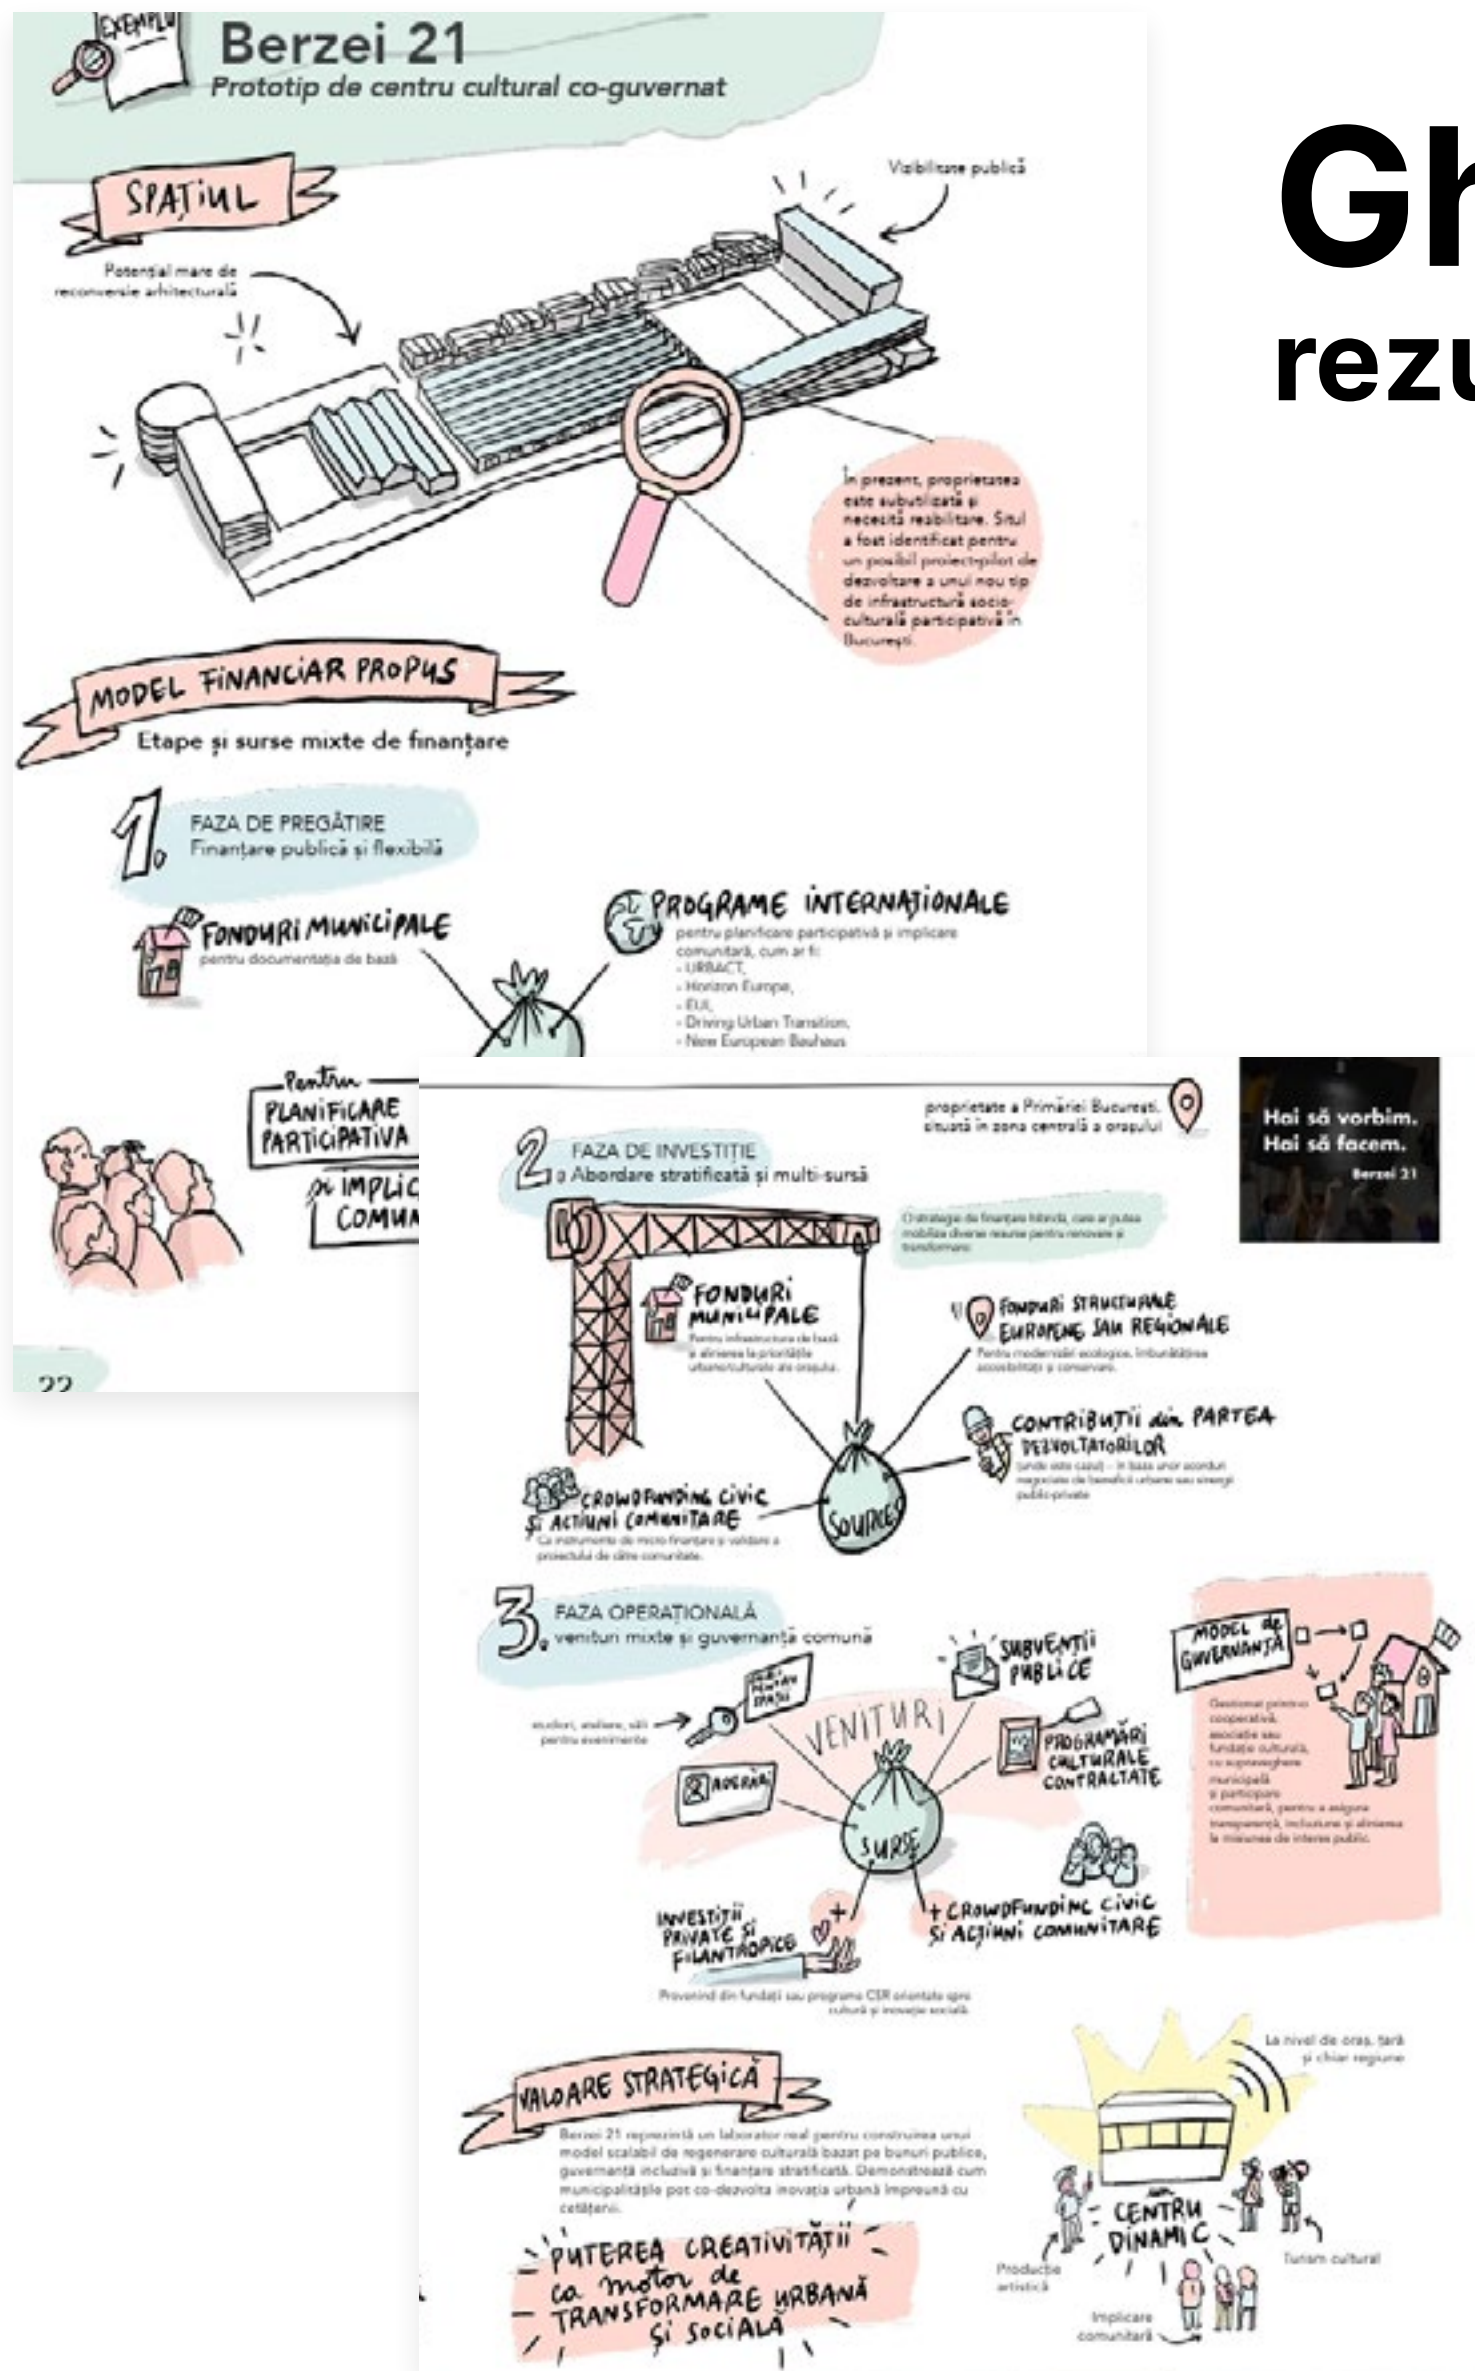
EXEMPLU

Berzei 21
Prototip de centru cultural co-guvernat

SPAȚIUL

Vizibilitate publică

Potențial mare de reconversie arhitecturală

În prezent, proprietatea este subutilizată și necesită reabilitare. Situl a fost identificat pentru un posibil proiect-pilot de dezvoltare a unui nou tip de infrastructură socio-culturală participativă în București.

MODEL FINANCIAR PROPUS

Etape și surse mixte de finanțare

1. FAZA DE PREGĂTIRE
Finanțare publică și flexibilă

FONDURI MUNICIPALE
pentru documentația de bază

PROGRAME INTERNAȚIONALE
pentru planificare participativă și implicare comunitară, cum ar fi:
- URBACT,
- Horizon Europe,
- EUI,
- Driving Urban Transition,
- New European Bauhaus

Pentru PLANIFICARE PARTICIPATIVA și IMPLIC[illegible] COMUN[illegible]

22

Gh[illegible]
rezu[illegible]

proprietate a Primăriei București, situată în zona centrală a orașului

Hai să vorbim.
Hai să facem.
Berzei 21

2. FAZA DE INVESTIȚIE
Abordare stratificată și multi-sursă

O strategie de finanțare hibridă, care ar putea mobiliza diverse resurse pentru renovare și transformare

FONDURI MUNICIPALE
Pentru infrastructura de bază și alinierea la prioritățile urbane/culturale ale orașului.

FONDURI STRUCTURALE EUROPENE SAU REGIONALE
Pentru modernizări ecologice, îmbunătățirea accesibilității și conservare.

CONTRIBUȚII din PARTEA DEZVOLTATORILOR
(unde este cazul) – în baza unor acorduri negociate de beneficii urbane sau sinergii public-private

CROWDFUNDING CIVIC și ACȚIUNI COMUNITARE
Ca instrumente de micro-finanțare și validare a proiectului de către comunitate.

SOURCES

3. FAZA OPERAȚIONALĂ
venituri mixte și guvernanță comună

studiori, ateliere, săli pentru evenimente

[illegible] SPAȚII

VENITURI

SUBVENȚII PUBLICE

ADERARI

PROGRAMĂRI CULTURALE CONTRACTATE

SURSE

MODEL de GUVERNANȚĂ
Gestionat printr-o cooperativă, asociație sau fundație culturală, cu supraveghere municipală și participare comunitară, pentru a asigura transparență, incluziune și alinierea la misiunea de interes public.

INVESTIȚII PRIVATE ȘI FILANTROPICE
Provenind din fundații sau programe CSR orientate spre cultură și inovație socială

+ CROWDFUNDING CIVIC ȘI ACȚIUNI COMUNITARE

VALOARE STRATEGICĂ

Berzei 21 reprezintă un laborator real pentru construirea unui model scalabil de regenerare culturală bazat pe bunuri publice, guvernanță incluzivă și finanțare stratificată. Demonstrează cum municipalitățile pot co-dezvolta inovația urbană împreună cu cetățenii.

PUTEREA CREATIVITĂȚII ca motor de TRANSFORMARE URBANĂ ȘI SOCIALĂ

La nivel de oraș, țară și chiar regiune

CENTRU DINAMIC

Producție artistică

Turism cultural

Implicare comunitară